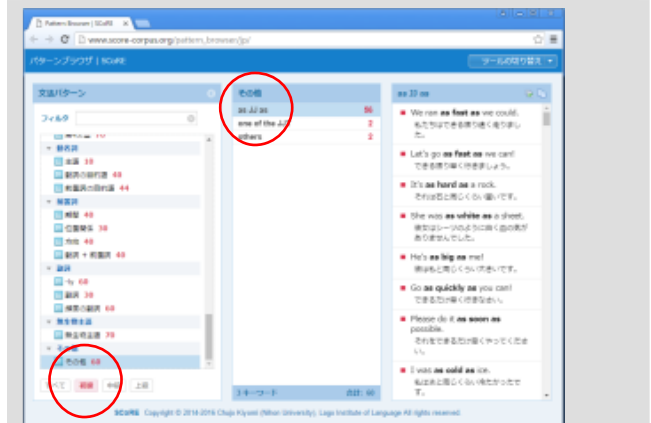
Pattern Browser | SCoRE

www.score-corpus.org/pattern_browser/jp/

パターンブラウザ | SCoRE

ツールの切り替え

文法パターン

フィルタ

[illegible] 10
動名詞
主語 19
動詞の目的語 49
前置詞の目的語 44
前置詞
時間 40
位置関係 38
方向 40
動詞 + 前置詞 40
副詞
-ly 68
副詞 30
頻度の副詞 68
無生物主語
無生物主語 78
その他
その他 68

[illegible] 初級 中級 上級

その他

as JJ as 86
one of the JJS 2
others 2

1キーワード 合計: 90

as JJ as

We ran as fast as we could.
私たちはできる限り速く走りました。

Let's go as fast as we can!
できる限り速く行きましょう。

It's as hard as a rock.
それは石と同じくらい硬いです。

She was as white as a sheet.
彼女はシーツのように白く血の気がありませんでした。

He's as big as me!
彼は私と同じくらい大きいです。

Go as quickly as you can!
できるだけ早く行きなさい。

Please do it as soon as possible.
それをできるだけ早くやってください。

I was as cold as ice.
私は氷と同じくらい冷たかったです。

SCoRE Copyright © 2014-2016 Chujo Kiyomi (Nihon University), Lago Institute of Language All rights reserved.